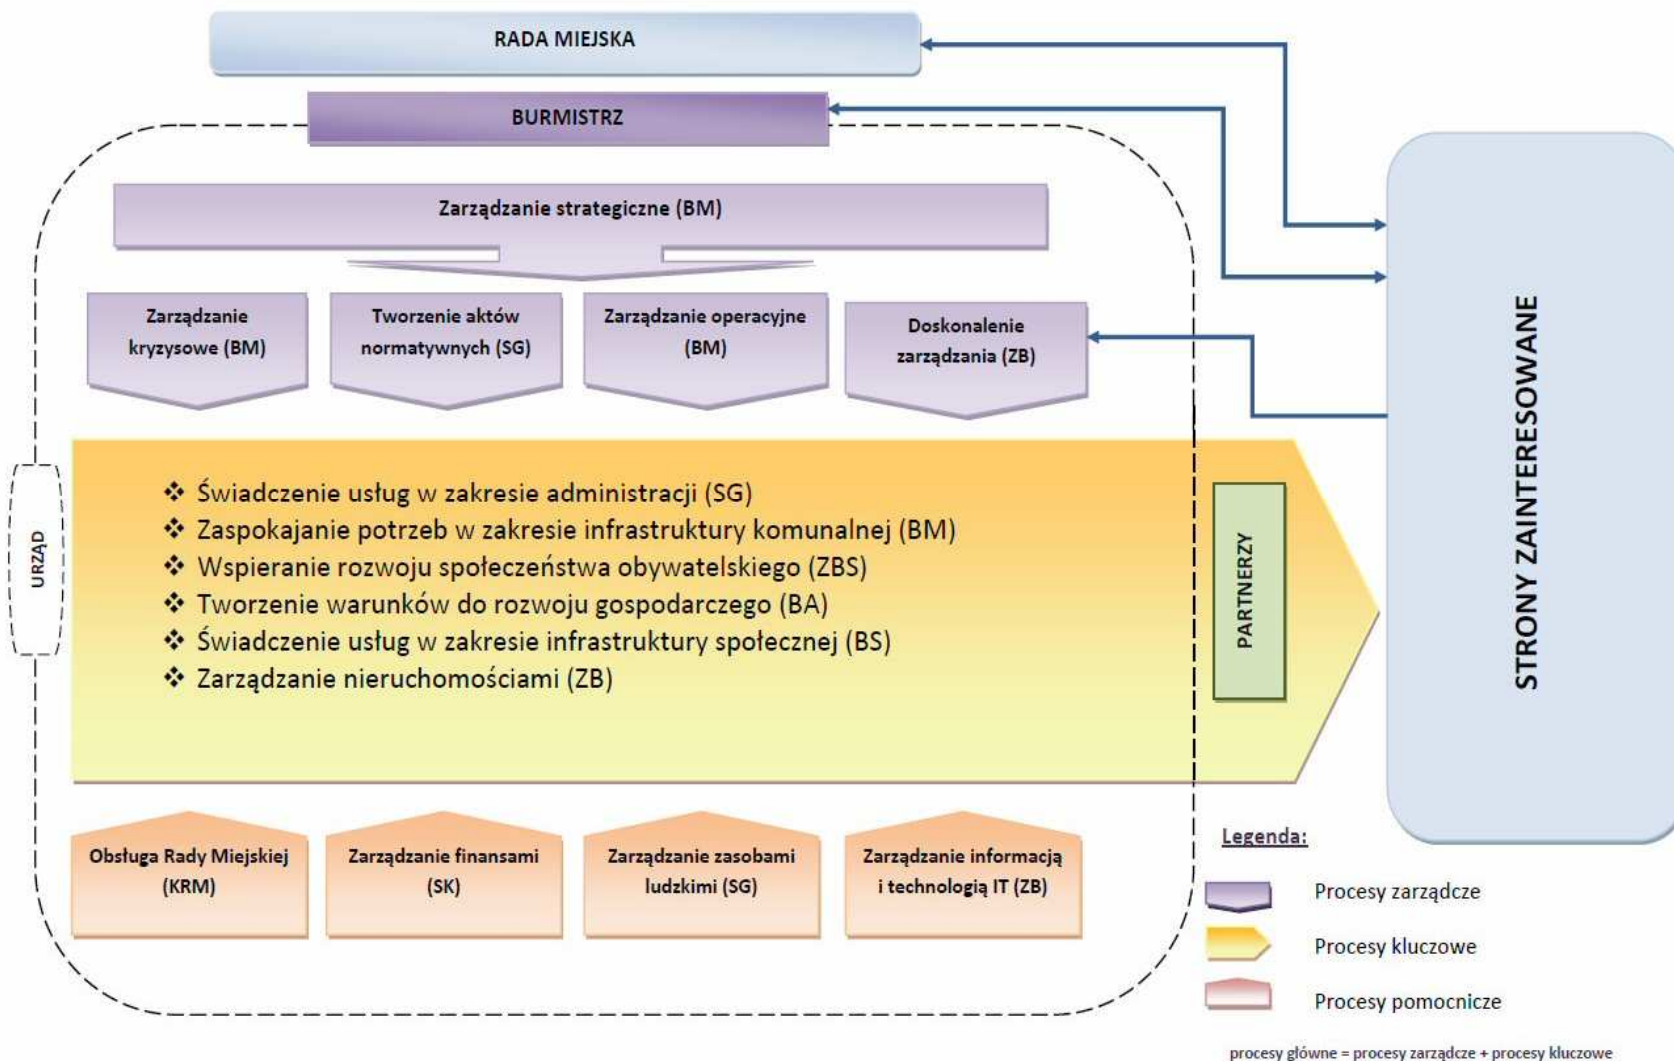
RADA MIEJSKA

BURMISTRZ

Zarządzanie strategiczne (BM)

Zarządzanie kryzysowe (BM)

Tworzenie aktów normatywnych (SG)

Zarządzanie operacyjne (BM)

Doskonalenie zarządzania (ZB)

URZĄD

❖ Świadczenie usług w zakresie administracji (SG)
❖ Zaspokajanie potrzeb w zakresie infrastruktury komunalnej (BM)
❖ Wspieranie rozwoju społeczeństwa obywatelskiego (ZBS)
❖ Tworzenie warunków do rozwoju gospodarczego (BA)
❖ Świadczenie usług w zakresie infrastruktury społecznej (BS)
❖ Zarządzanie nieruchomościami (ZB)

PARTNERZY

STRONY ZAINTERESOWANE

Obsługa Rady Miejskiej (KRM)

Zarządzanie finansami (SK)

Zarządzanie zasobami ludzkimi (SG)

Zarządzanie informacją i technologią IT (ZB)

Legenda:

Procesy zarządcze

Procesy kluczowe

Procesy pomocnicze

procesy główne = procesy zarządcze + procesy kluczowe